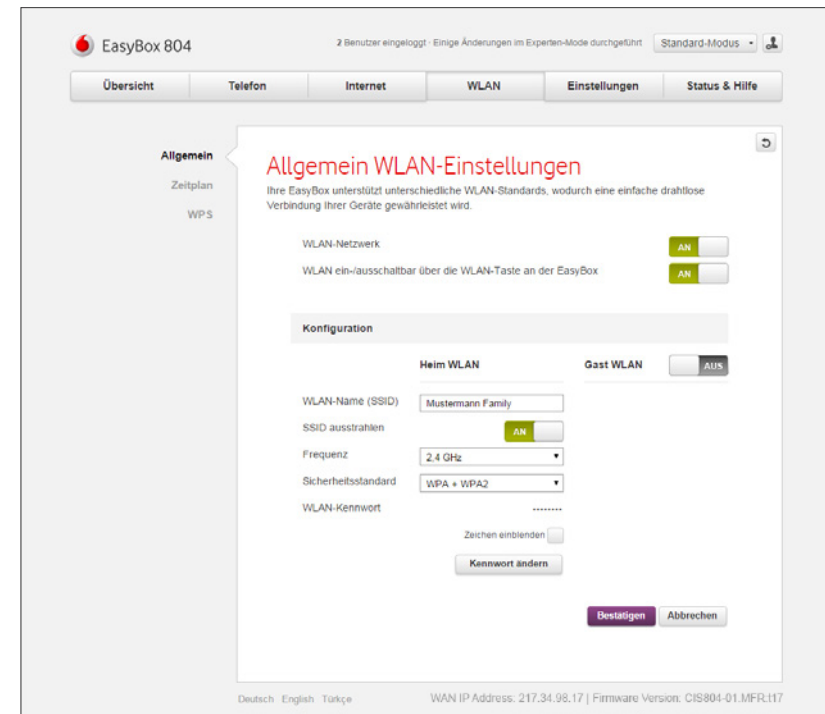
EasyBox 804

2 Benutzer eingeloggt · Einige Änderungen im Experten-Mode durchgeführt Standard-Modus

Übersicht
Telefon
Internet
WLAN
Einstellungen
Status & Hilfe

Allgemein
Zeitplan
WPS

Allgemein WLAN-Einstellungen

Ihre EasyBox unterstützt unterschiedliche WLAN-Standards, wodurch eine einfache drahtlose Verbindung Ihrer Geräte gewährleistet wird.

WLAN-Netzwerk AN

WLAN ein-/ausschaltbar über die WLAN-Taste an der EasyBox AN

Konfiguration

Heim WLAN

Gast WLAN AUS

WLAN-Name (SSID) Mustermann Family

SSID ausstrahlen AN

Frequenz 2.4 GHz

Sicherheitsstandard WPA + WPA2

WLAN-Kennwort ········

Zeichen einblenden

Kennwort ändern

Bestätigen
Abbrechen

Deutsch English Türkçe

WAN IP Address: 217.34.98.17 | Firmware Version: CIS804-01.MFR:t17